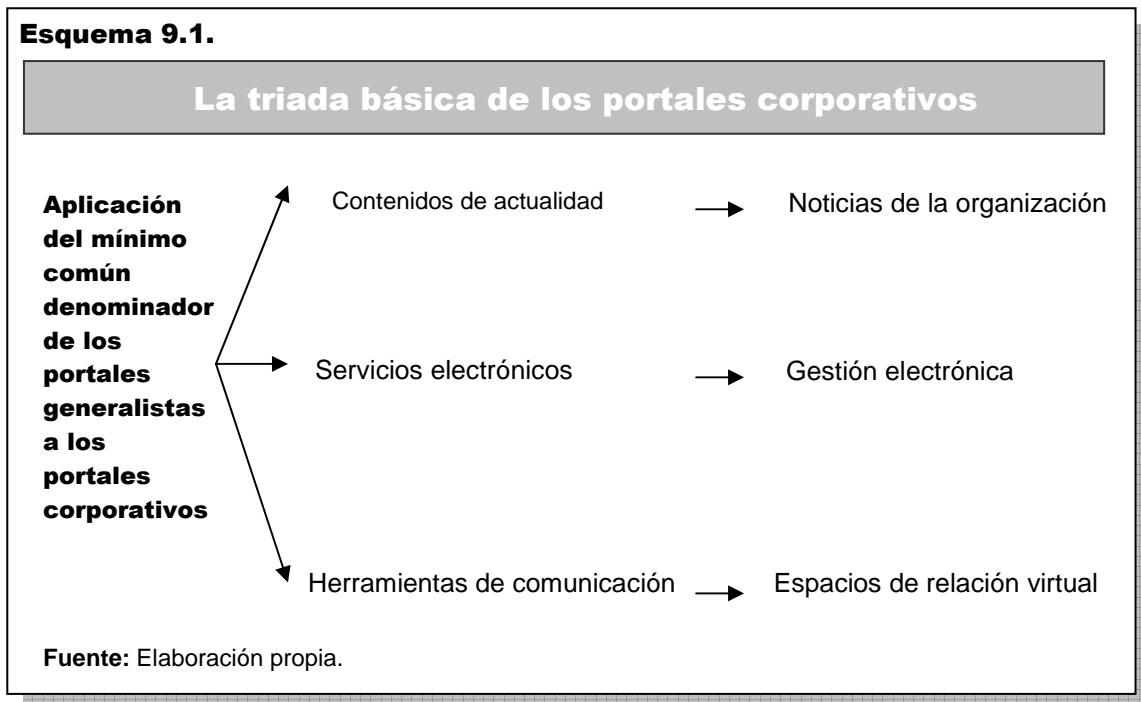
Esquema 9.1.

La triada básica de los portales corporativos

Aplicación del mínimo común denominador de los portales generalistas a los portales corporativos

Contenidos de actualidad → Noticias de la organización

Servicios electrónicos → Gestión electrónica

Herramientas de comunicación → Espacios de relación virtual

Fuente: Elaboración propia.